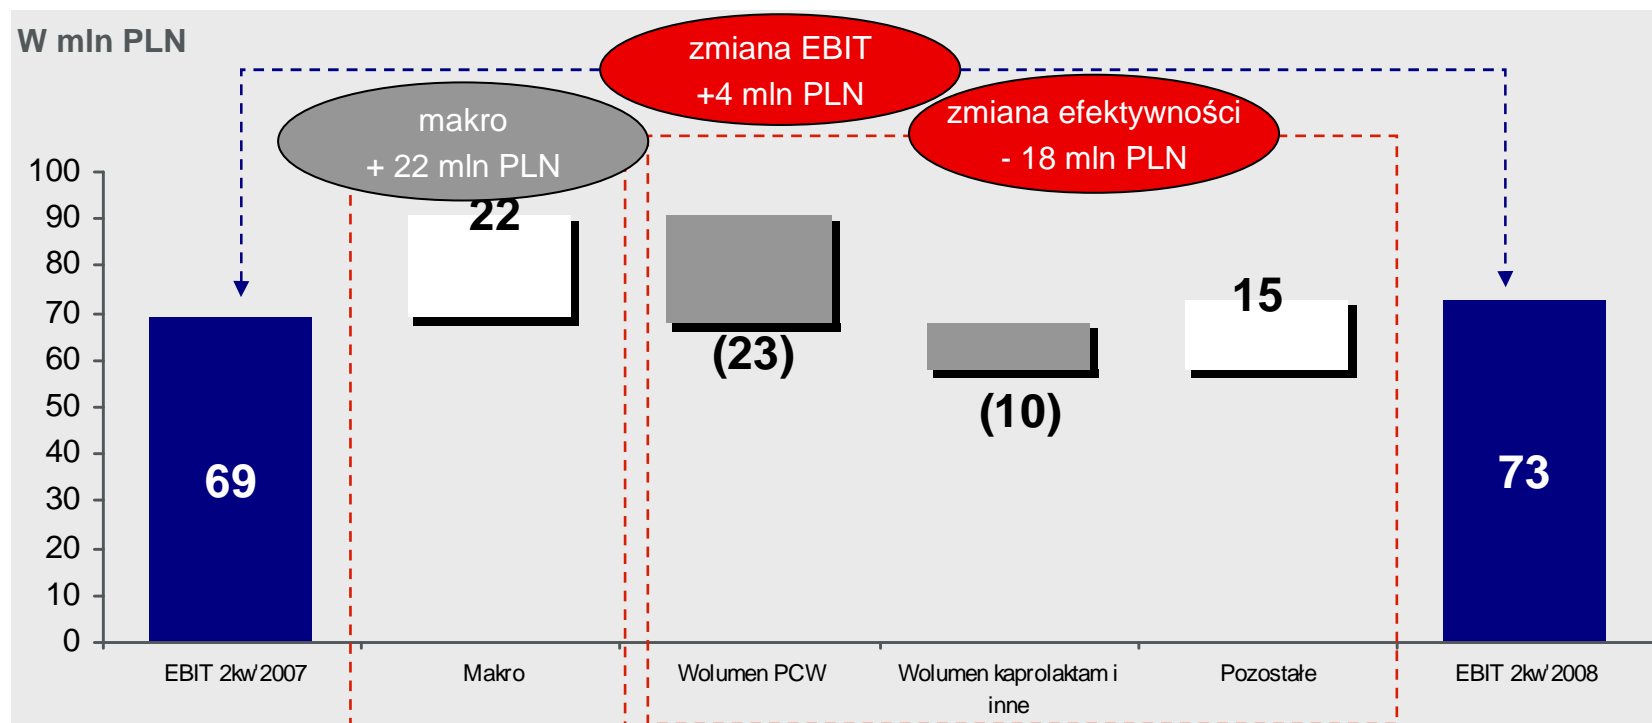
W mln PLN

zmiana EBIT
+4 mln PLN

makro
+ 22 mln PLN

zmiana efektywności
- 18 mln PLN

100
90
80
70
60
50
40
30
20
10
0

69
22
(23)
(10)
15
73

EBIT 2kw 2007
Makro
Wolumen PCW
Wolumen kaprolaktam i inne
Pozostałe
EBIT 2kw 2008